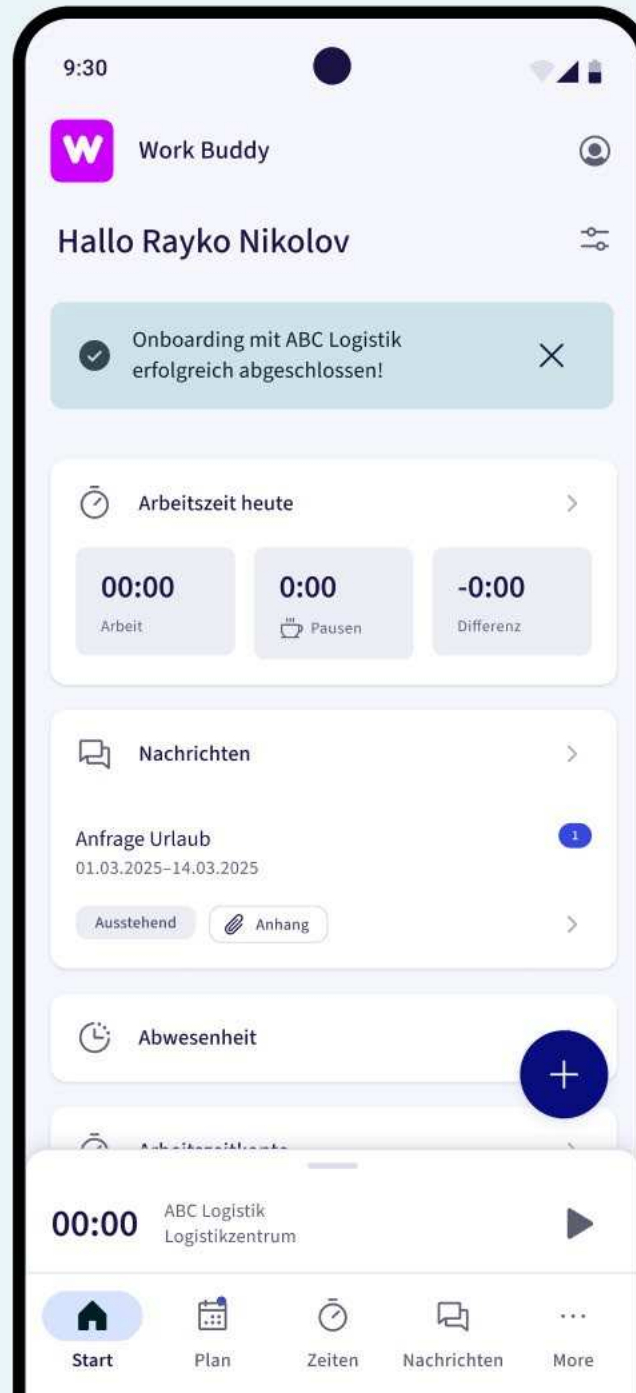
9:30

W Work Buddy

Hallo Rayko Nikolov

Onboarding mit ABC Logistik erfolgreich abgeschlossen!

Arbeitszeit heute

00:00
Arbeit

0:00
Pausen

-0:00
Differenz

Nachrichten

Anfrage Urlaub
01.03.2025–14.03.2025
1

Ausstehend
Anhang

Abwesenheit

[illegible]

00:00
ABC Logistik
Logistikzentrum

Start
Plan
Zeiten
Nachrichten
More